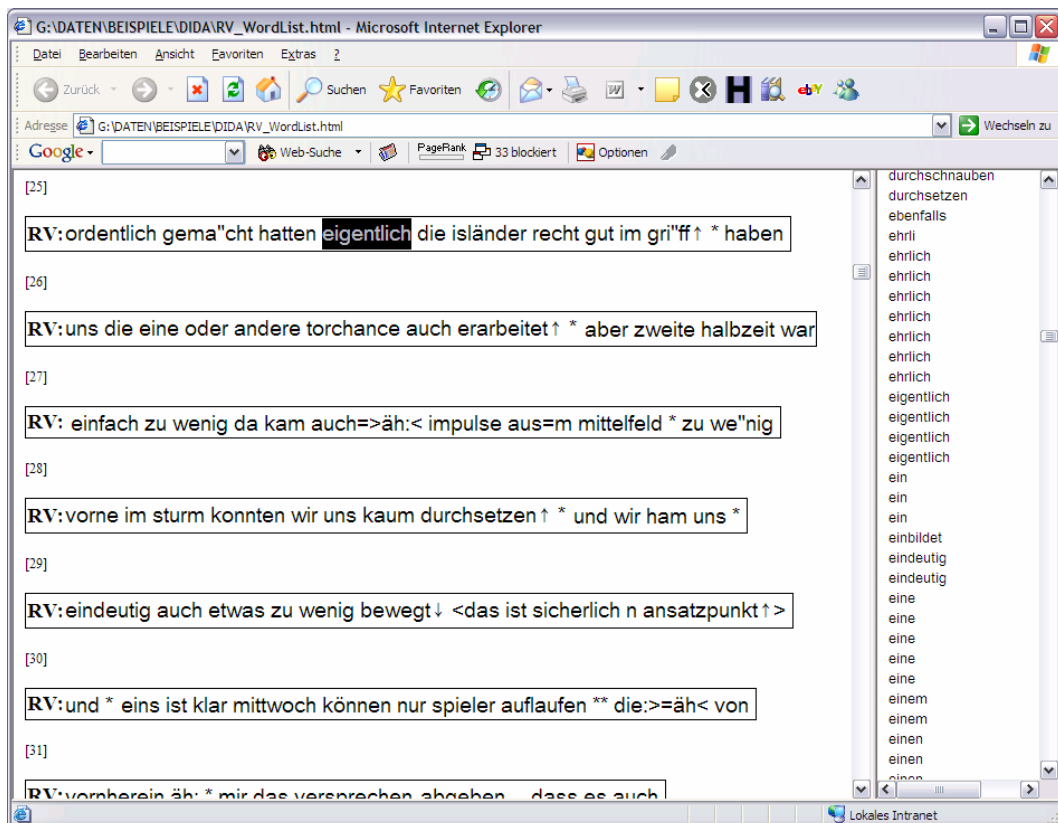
G:\DATEN\BEISPIELE\DIDA\RV_WordList.html - Microsoft Internet Explorer

Datei Bearbeiten Ansicht Favoriten Extras ?

Zurück Suchen Favoriten

Adresse G:\DATEN\BEISPIELE\DIDA\RV_WordList.html Wechseln zu

Google Web-Suche PageRank 33 blockiert Optionen

[25]

RV: ordentlich gema"cht hatten eigentlich die isländer recht gut im gri"ff↑ * haben

[26]

RV: uns die eine oder andere torchance auch erarbeitet↑ * aber zweite halbzeit war

[27]

RV: einfach zu wenig da kam auch=>äh:< impulse aus=m mittelfeld * zu we"nig

[28]

RV: vorne im sturm konnten wir uns kaum durchsetzen↑ * und wir ham uns *

[29]

RV: eindeutig auch etwas zu wenig bewegt↓ <das ist sicherlich n ansatzpunkt↑>

[30]

RV: und * eins ist klar mittwoch können nur spieler auflaufen ** die:>=äh< von

[31]

RV: vornherein äh: * mir das versprechen abgeben dass es auch

durchschnauben
durchsetzen
ebenfalls
ehrli
ehrlich
ehrlich
ehrlich
ehrlich
ehrlich
ehrlich
ehrlich
eigentlich
eigentlich
eigentlich
eigentlich
ein
ein
ein
einbildet
eindeutig
eindeutig
eine
eine
eine
eine
eine
einem
einem
einen
einen
einen

Lokales Intranet